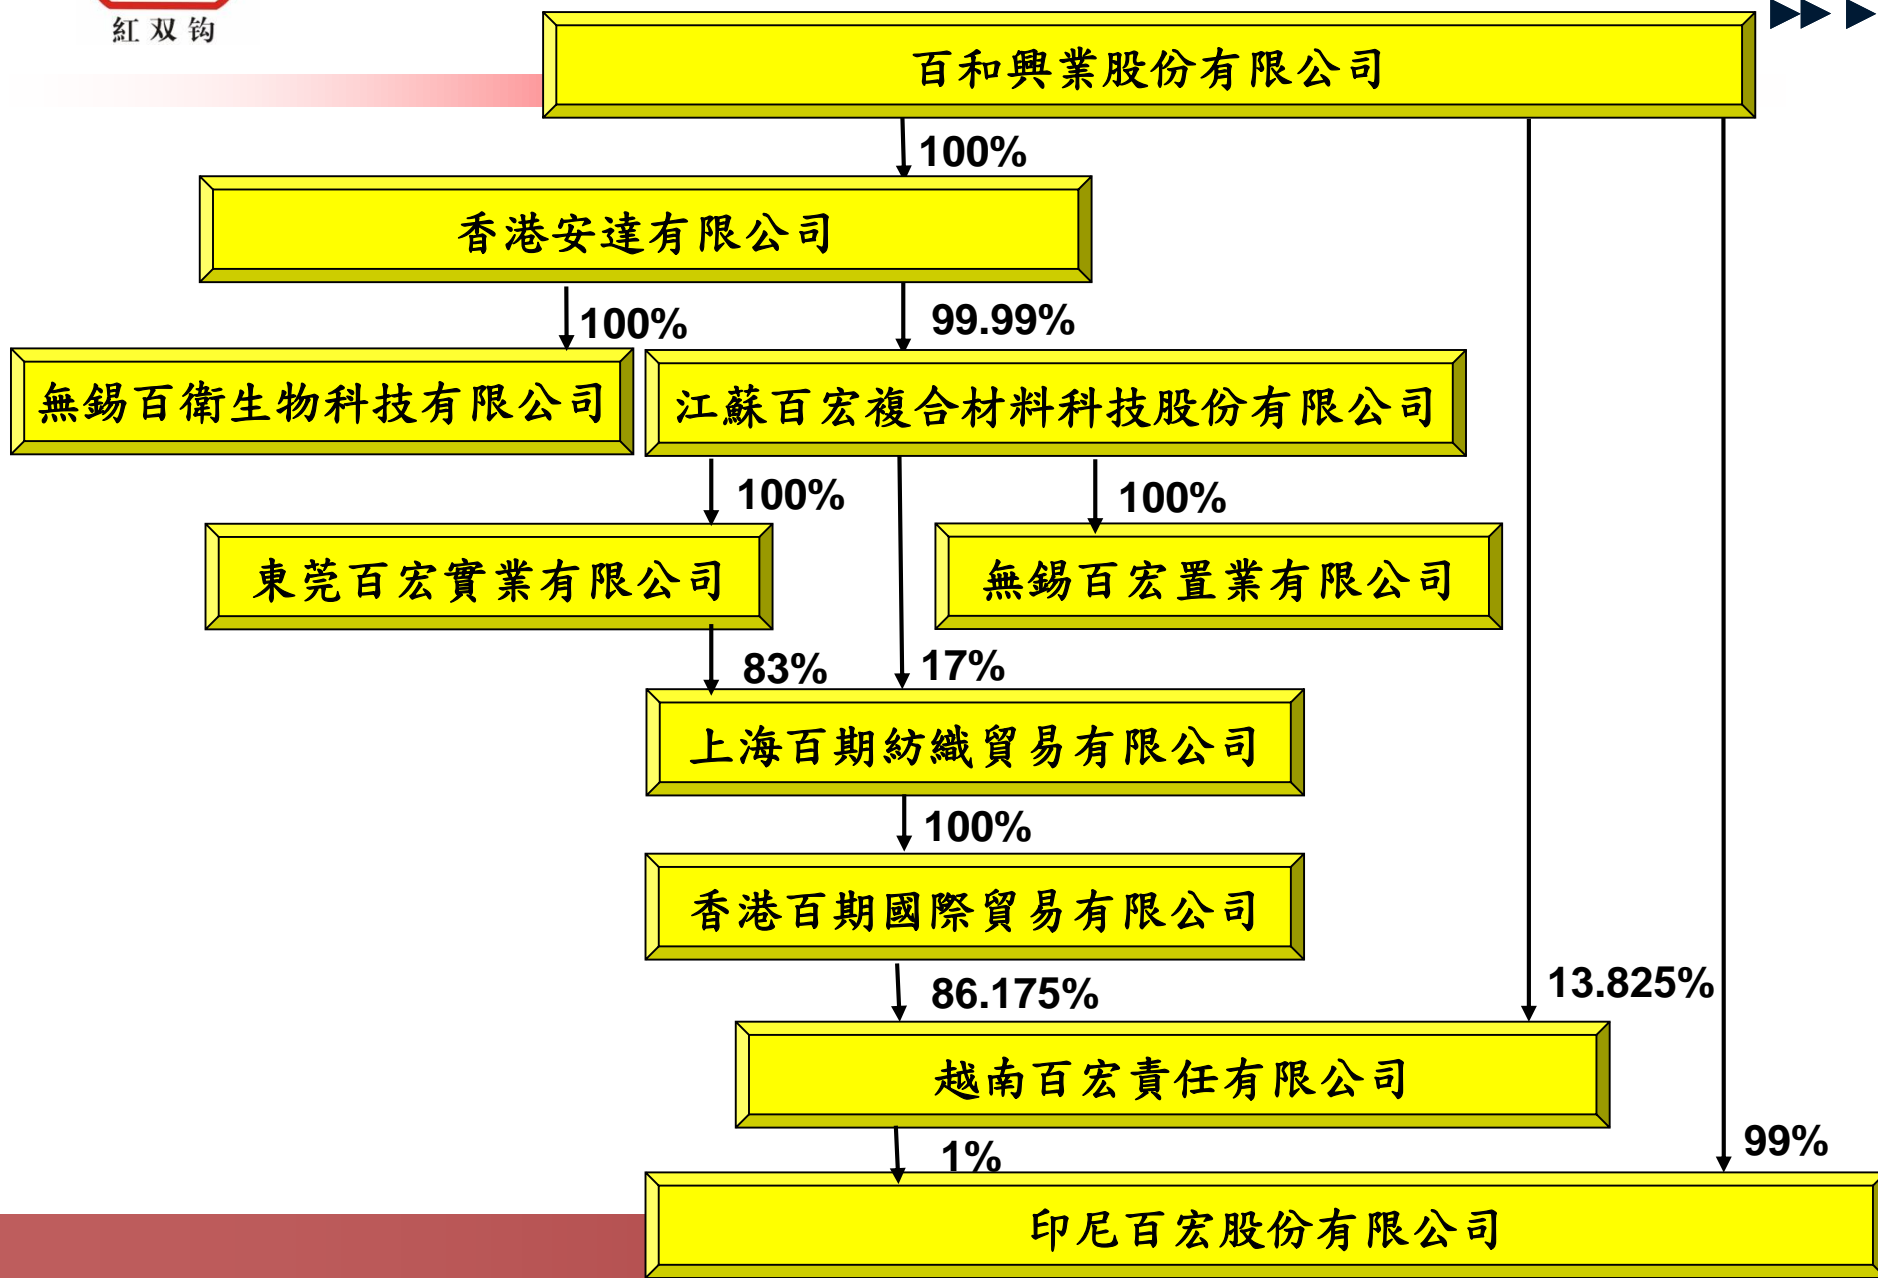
紅双钩

百和興業股份有限公司

100%

香港安達有限公司

100%

99.99%

無錫百衛生物科技有限公司

江蘇百宏複合材料科技股份有限公司

100%

100%

東莞百宏實業有限公司

無錫百宏置業有限公司

83%

17%

上海百期紡織貿易有限公司

100%

香港百期國際貿易有限公司

86.175%

13.825%

越南百宏責任有限公司

1%

99%

印尼百宏股份有限公司